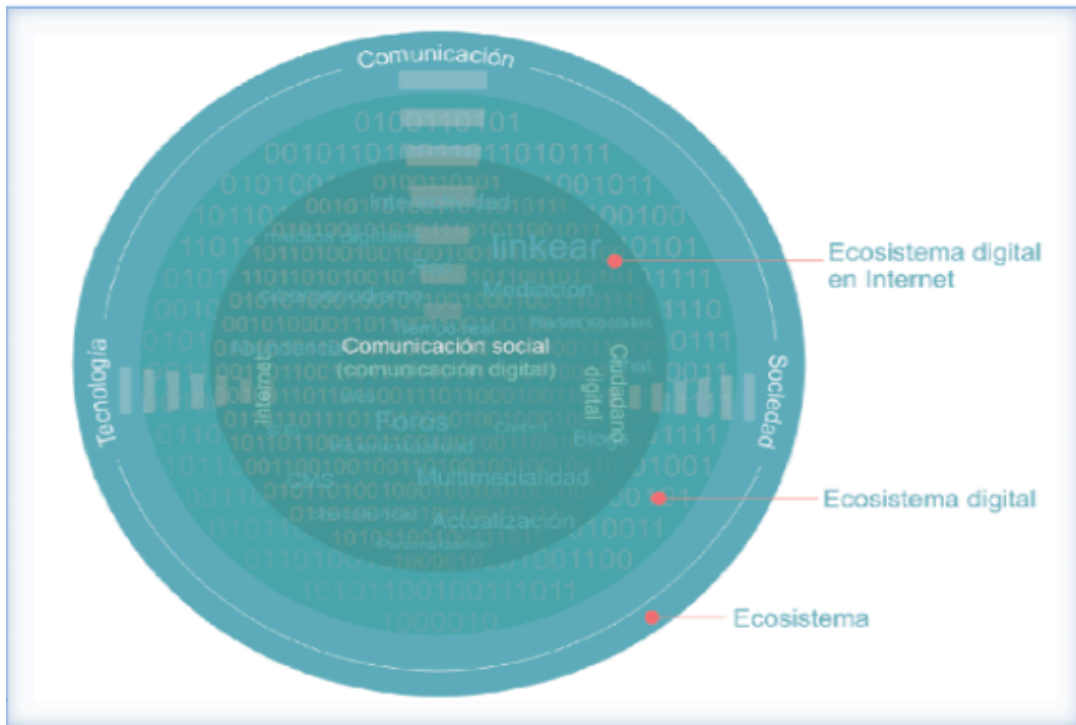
Comunicación

Tecnología

Sociedad

0100110101
00101101010111010111
0101001 1001011
10110 100100
1101 0101
0101 1111
0010 1110
0101 0111

linkear

Mediación

Tiempo real

Redes sociales

Comunicación social
(comunicación digital)

Internet

Ciudadano digital

Foros

Blogs

CMS

Multimedialidad

Actualización

1010110010011101 1
1000010

Ecosistema digital en Internet

Ecosistema digital

Ecosistema